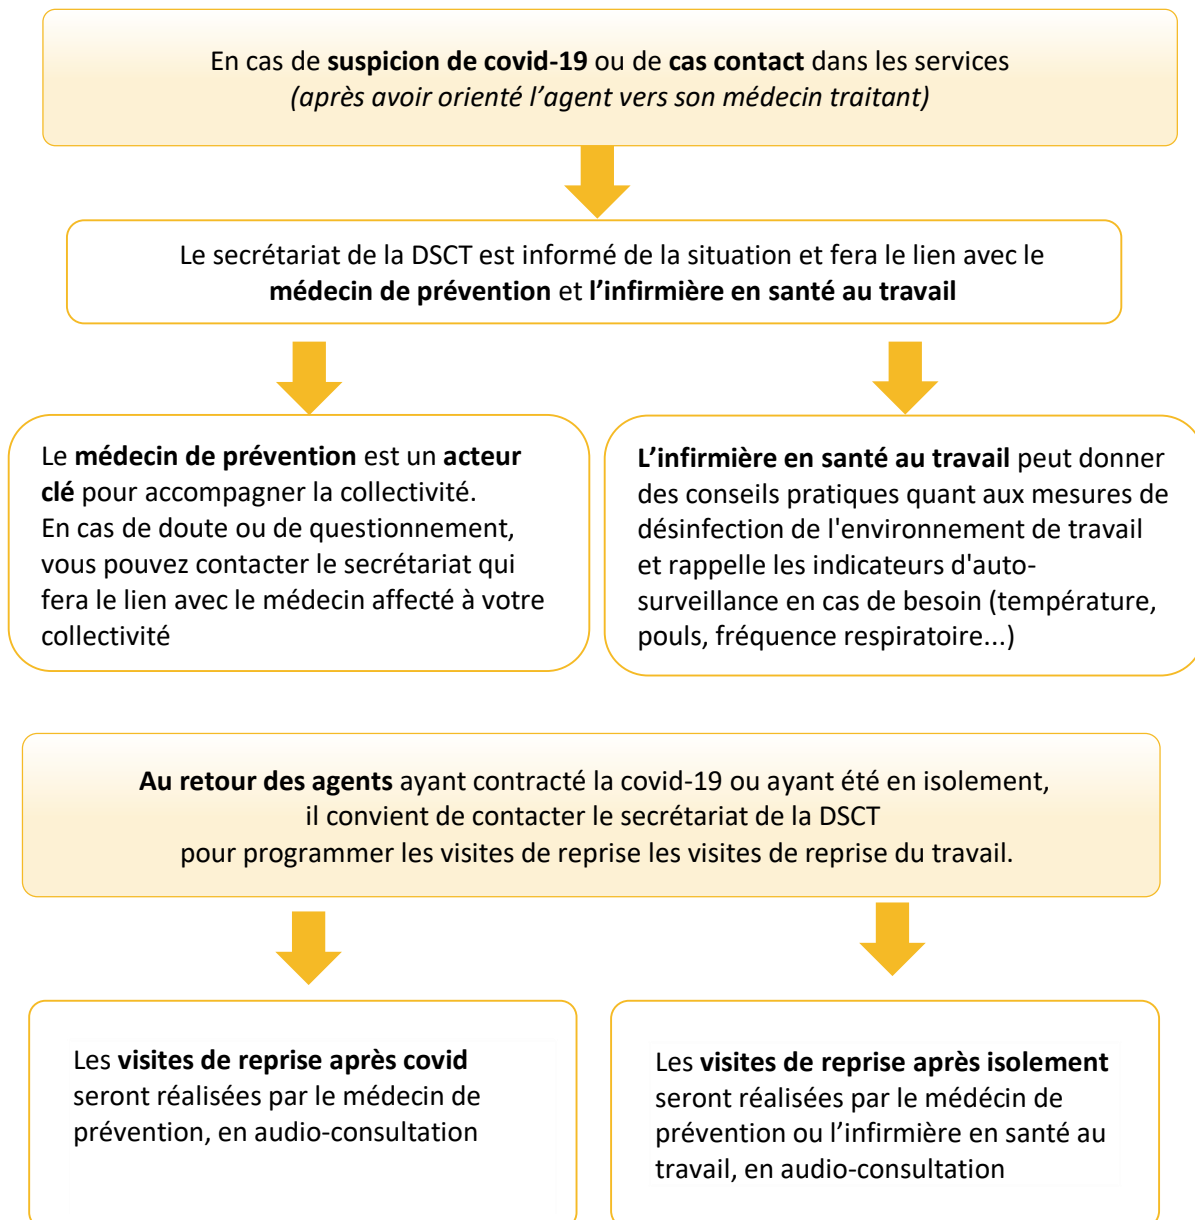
En cas de suspicion de covid-19 ou de cas contact dans les services
(après avoir orienté l'agent vers son médecin traitant)

Le secrétariat de la DSCT est informé de la situation et fera le lien avec le médecin de prévention et l'infirmière en santé au travail

Le médecin de prévention est un acteur clé pour accompagner la collectivité.
En cas de doute ou de questionnement, vous pouvez contacter le secrétariat qui fera le lien avec le médecin affecté à votre collectivité

L'infirmière en santé au travail peut donner des conseils pratiques quant aux mesures de désinfection de l'environnement de travail et rappelle les indicateurs d'auto-surveillance en cas de besoin (température, pouls, fréquence respiratoire...)

Au retour des agents ayant contracté la covid-19 ou ayant été en isolement,
il convient de contacter le secrétariat de la DSCT
pour programmer les visites de reprise les visites de reprise du travail.

Les visites de reprise après covid seront réalisées par le médecin de prévention, en audio-consultation

Les visites de reprise après isolement seront réalisées par le médécin de prévention ou l'infirmière en santé au travail, en audio-consultation